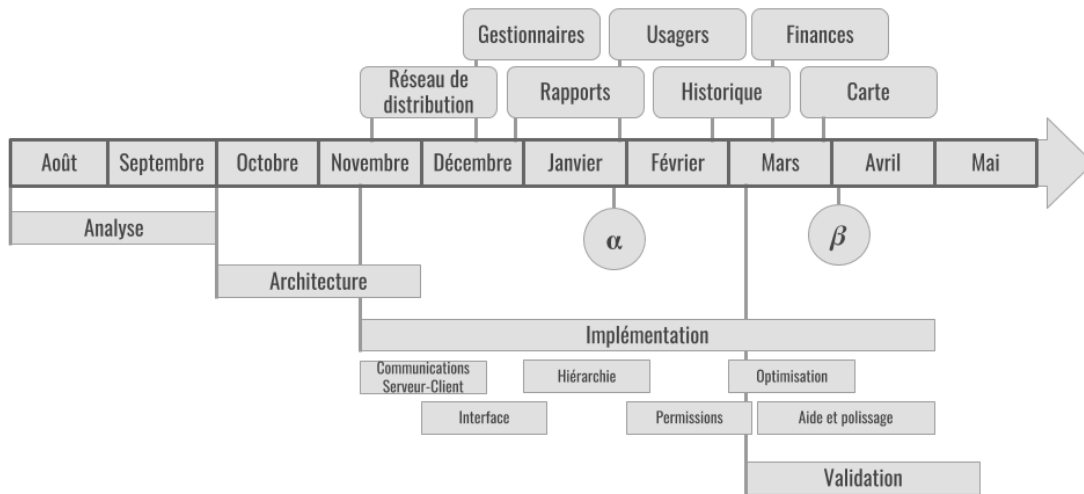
Gestionnaires
Usagers
Finances
Réseau de distribution
Rapports
Historique
Carte

| Août | Septembre | Octobre | Novembre | Décembre | Janvier | Février | Mars | Avril | Mai |
|---|---|---|---|---|---|---|---|---|---|

$\alpha$
$\beta$

Analyse
Architecture
Implémentation
Communications Serveur-Client
Hiérarchie
Optimisation
Interface
Permissions
Aide et polissage
Validation